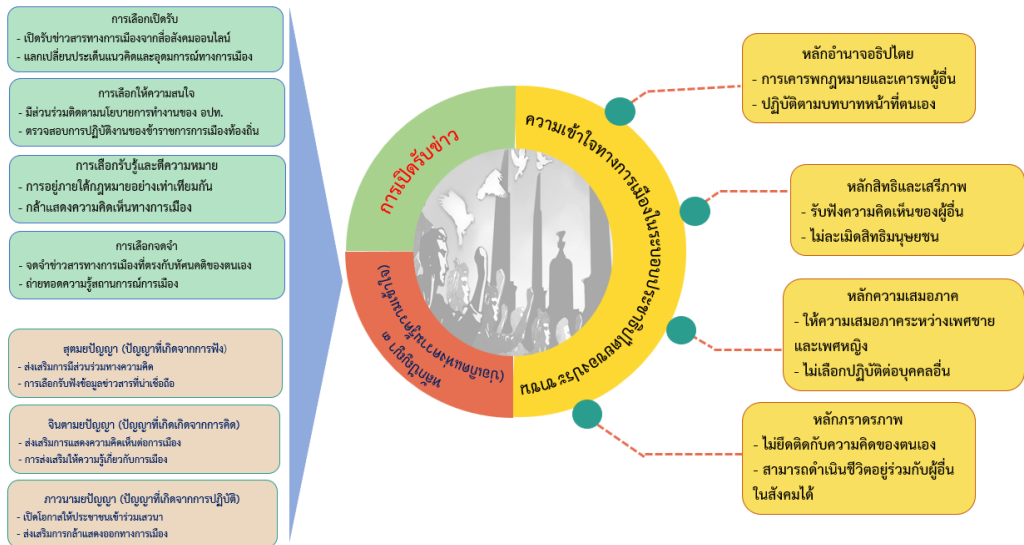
การเลือกเปิดรับ
- เปิดรับข่าวสารทางการเมืองจากสื่อสังคมออนไลน์
- แลกเปลี่ยนประเด็นแนวคิดและอุดมการณ์ทางการเมือง

การเลือกให้ความสนใจ
- มีส่วนร่วมติดตามนโยบายการทำงานของ อปท.
- ตรวจสอบการปฏิบัติงานของข้าราชการการเมืองท้องถิ่น

การเลือกรับรู้และตีความหมาย
- การอยู่ภายใต้กฎหมายอย่างเท่าเทียมกัน
- กล้าแสดงความคิดเห็นทางการเมือง

การเลือกจดจำ
- จดจำข่าวสารทางการเมืองที่ตรงกับทัศนคติของตนเอง
- ถ่ายทอดความรู้สถานการณ์การเมือง

สุตมยปัญญา (ปัญญาที่เกิดจากการฟัง)
- ส่งเสริมการมีส่วนร่วมทางความคิด
- การเลือกรับฟังข้อมูลข่าวสารที่น่าเชื่อถือ

จินตามยปัญญา (ปัญญาที่เกิดเกิดจากการคิด)
- ส่งเสริมการแสดงความคิดเห็นต่อการเมือง
- การส่งเสริมให้ความรู้เกี่ยวกับการเมือง

ภาวนามยปัญญา (ปัญญาที่เกิดจากการปฏิบัติ)
- เปิดโอกาสให้ประชาชนเข้าร่วมเสวนา
- ส่งเสริมการกล้าแสดงออกทางการเมือง

การเปิดรับข่าว

ความเข้าใจทางการเมืองในระบอบประชาธิปไตยของประชาชน

หลักปัญญา ๓ (ปัญญาที่เกิดจากการเรียนรู้)

หลักอำนาจอธิปไตย
- การเคารพกฎหมายและเคารพผู้อื่น
- ปฏิบัติตามบทบาทหน้าที่ตนเอง

หลักสิทธิและเสรีภาพ
- รับฟังความคิดเห็นของผู้อื่น
- ไม่ละเมิดสิทธิมนุษยชน

หลักความเสมอภาค
- ให้ความเสมอภาคระหว่างเพศชายและเพศหญิง
- ไม่เลือกปฏิบัติต่อบุคคลอื่น

หลักภราดรภาพ
- ไม่ยึดติดกับความคิดของตนเอง
- สามารถดำเนินชีวิตอยู่ร่วมกับผู้อื่นในสังคมได้